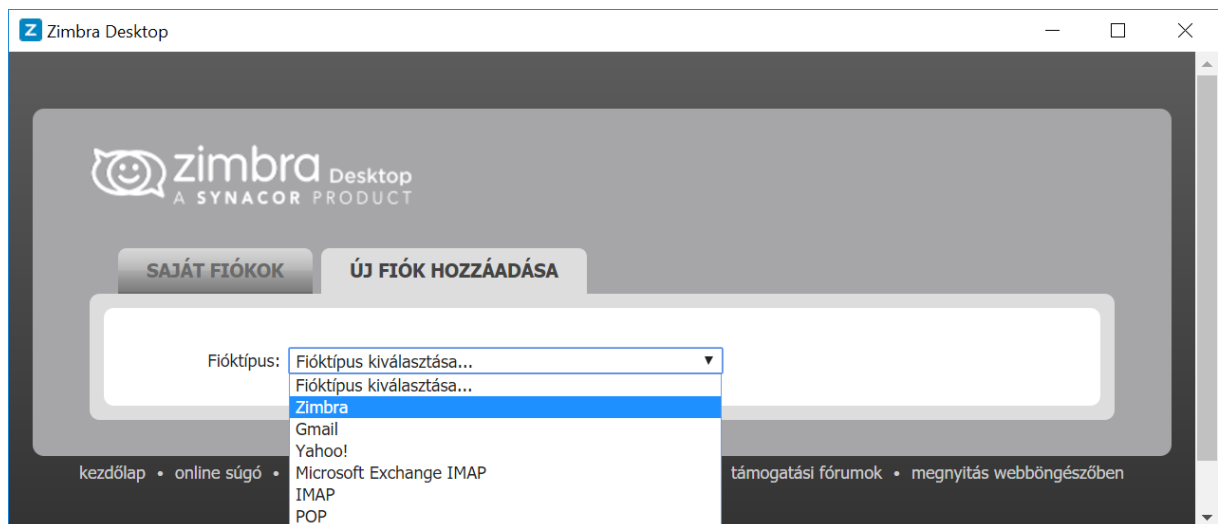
Zimbra Desktop

zimbra Desktop
A SYNACOR PRODUCT

SAJÁT FIÓKOK
ÚJ FIÓK HOZZÁADÁSA

Fióktípus: Fióktípus kiválasztása...

Fióktípus kiválasztása...
Zimbra
Gmail
Yahoo!
Microsoft Exchange IMAP
IMAP
POP

kezdőlap • online súgó • támogatási fórumok • megnyitás webböngészőben